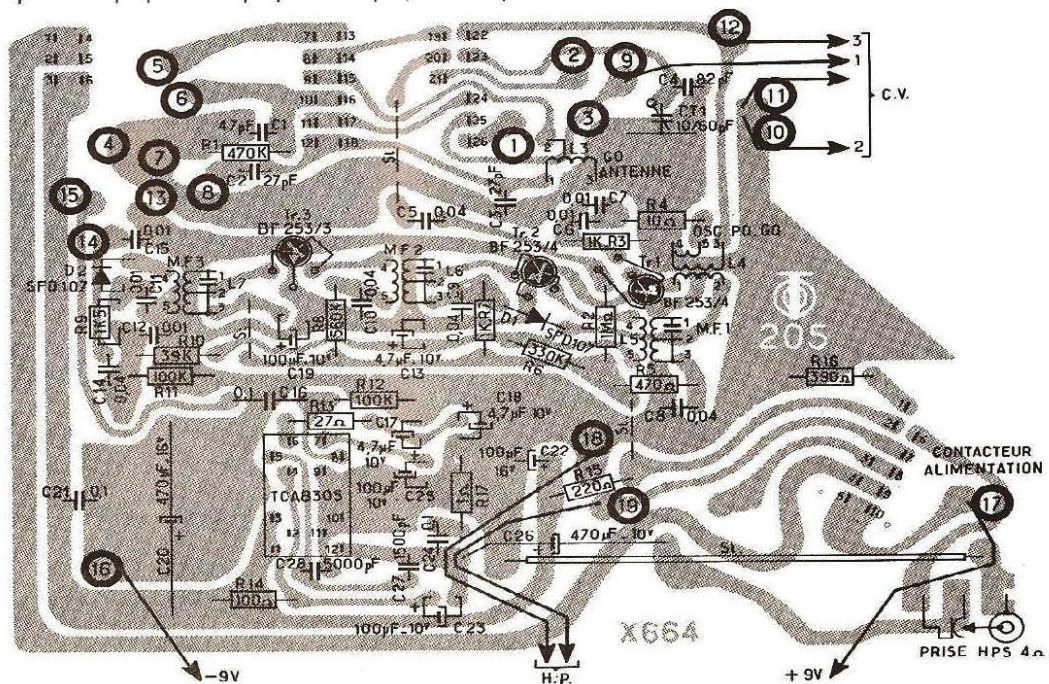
11 14
21 15
31 16
71 13
81 14
91 15
101 16
111 17
121 18
191 122
201 123
124
125
126
12
2
9
5
6
4
7
13
8
15
14
1
3
11
10
16
17
18
19
3
1
2
C.V.
C4 82pF
CT1 10/60pF
4,7pF C1
R1 470K
C2 27pF
L3
GO ANTENNE
C3
0,01 C7
0,01 C6
R4 10Ω
1K R3
OSC PO GO
C5 0,04
0,01 C15
Tr3 BF 253/3
MF2
Tr2 BF 253/4
Tr1 BF 253/4
L4
D2 SFD107
MF3
L7
L6
R9 1K5
C12 0,01
R10 39K
R11 100K
C14 0,04
100µF 10V
C19
R8 560Ω
C10 0,04
4,7µF 10V
C13
0,04
R7 1K
D1 SFD107
R6 330K
R2 1MΩ
L5
M.F.1
R5 470Ω
C8 0,04
205
R16 390Ω
0,1 C16
R12 100K
R13 27Ω
C17
4,7µF 10V
C18 4,7µF 10V
100µF 10V
C29
100pF 16V C22
R15 220Ω
R17 1Ω
C21 0,1
C20 470µF 16V
TCA830S
C28 5000pF
C24 0,1
C27 1500pF
C26 470µF 10V
SL
R14 100Ω
100pF 10V C23
X664
CONTACTEUR ALIMENTATION
PRISE HPS 4Ω
-9V
H.P.
+9V